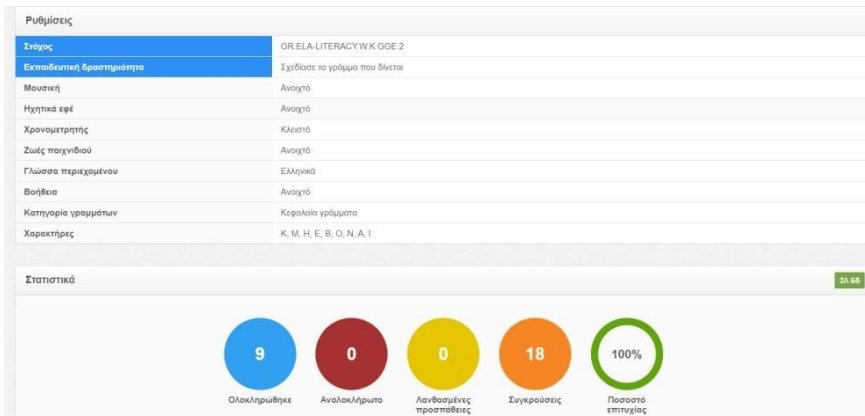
Ρυθμίσεις

| | |
|---|---|
| Στόχος | GR.ELA-LITERACY.W.K.GGE.2 |
| Εκπαιδευτική δραστηριότητα | Σχεδίασε το γράμμα που δίνεται |
| Μουσική | Ανοιχτό |
| Ηχητικά εφέ | Ανοιχτό |
| Χρονομετρητής | Κλειστό |
| Ζωές παιχνιδιού | Ανοιχτό |
| Γλώσσα περιεχομένου | Ελληνικά |
| Βοήθεια | Ανοιχτό |
| Κατηγορία γραμμάτων | Κεφαλαία γράμματα |
| Χαρακτήρες | K, M, H, E, B, O, N, A, I |

Στατιστικά

2Λ 6Δ

9
Ολοκληρώθηκε

0
Ανολοκλήρωτο

0
Λανθασμένες προσπάθειες

18
Συγκρούσεις

100%
Ποσοστό επιτυχίας